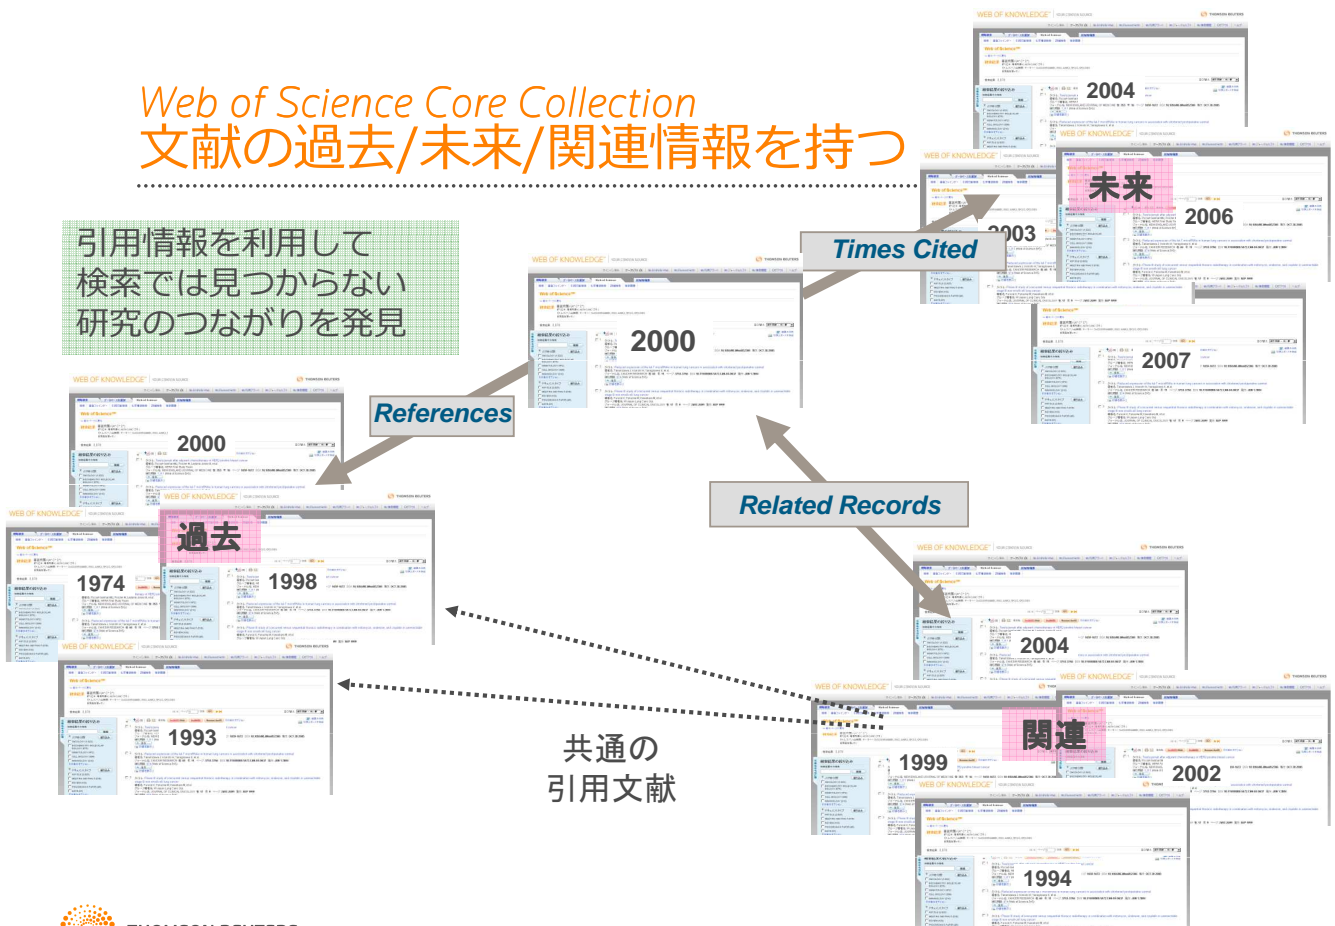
Web of Science Core Collection
文献の過去/未来/関連情報を持つ

引用情報を利用して
検索では見つからない
研究のつながりを発見

WEB OF KNOWLEDGE

2004

未来

2006

2003

Times Cited

2000

2007

References

2000

過去

1974

1998

Related Records

2004

1993

共通の
引用文献

関連

1999

2002

1994

THOMSON REUTERS